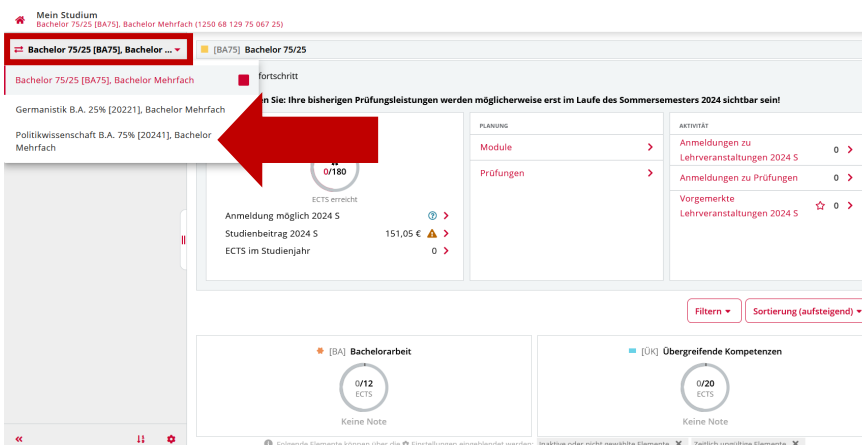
Mein Studium
Bachelor 75/25 [BA75], Bachelor Mehrfach (1250 68 129 75 067 25)

Bachelor 75/25 [BA75], Bachelor ...

[BA75] Bachelor 75/25

Bachelor 75/25 [BA75], Bachelor Mehrfach

Germanistik B.A. 25% [20221], Bachelor Mehrfach

Politikwissenschaft B.A. 75% [20241], Bachelor Mehrfach

fortschritt

en Sie: Ihre bisherigen Prüfungsleistungen werden möglicherweise erst im Laufe des Sommersemesters 2024 sichtbar sein!

0/180
ECTS erreicht

Anmeldung möglich 2024 S
Studienbeitrag 2024 S 151,05 €
ECTS im Studienjahr 0

PLANUNG
Module
Prüfungen

AKTIVITÄT
Anmeldungen zu Lehrveranstaltungen 2024 S 0
Anmeldungen zu Prüfungen 0
Vorgemerkte Lehrveranstaltungen 2024 S 0

Filtern
Sortierung (aufsteigend)

[BA] Bachelorarbeit
0/12
ECTS
Keine Note

[ÜK] Übergreifende Kompetenzen
0/20
ECTS
Keine Note

Folgende Elemente können über die Einstellungen eingeblendet werden: Inaktive oder nicht gewählte Elemente Zeitlich ungültige Elemente